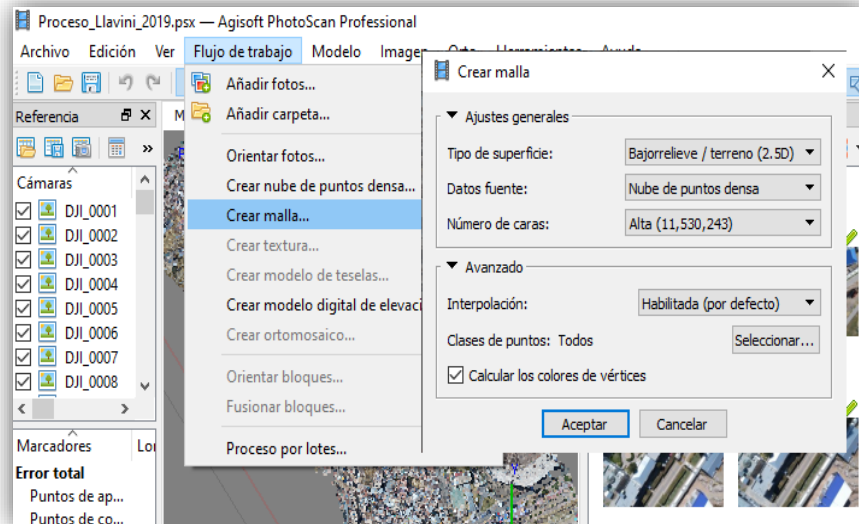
Proceso_Llavini_2019.psx — Agisoft PhotoScan Professional

Archivo Edición Ver Flujo de trabajo Modelo Imagen Orto Herramientas Ayuda

Referencia

Cámaras
DJI_0001
DJI_0002
DJI_0003
DJI_0004
DJI_0005
DJI_0006
DJI_0007
DJI_0008

Marcadores Lo
Error total
Puntos de ap...
Puntos de co...

Añadir fotos...
Añadir carpeta...
Orientar fotos...
Crear nube de puntos densa...
Crear malla...
Crear textura...
Crear modelo de teselas...
Crear modelo digital de elevaci
Crear ortomosaico...
Orientar bloques...
Fusionar bloques...
Proceso por lotes...

Crear malla

Ajustes generales
Tipo de superficie: Bajorrelieve / terreno (2.5D)
Datos fuente: Nube de puntos densa
Número de caras: Alta (11,530,243)

Avanzado
Interpolación: Habilitada (por defecto)
Clases de puntos: Todos Seleccionar...
Calcular los colores de vértices

Aceptar Cancelar